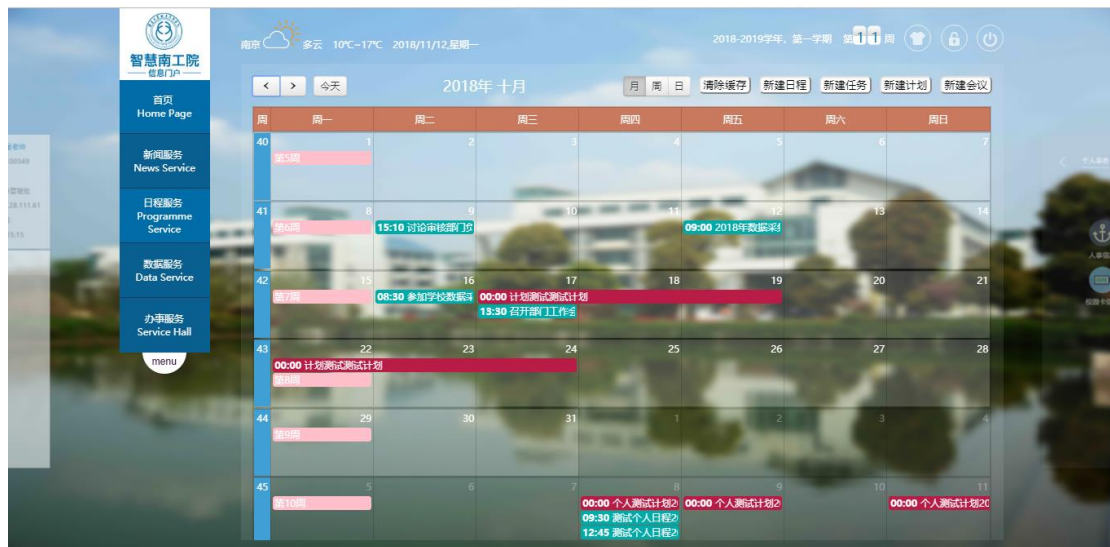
智慧南工院
—— 信息门户 ——

首页
Home Page

新闻服务
News Service

日程服务
Programme Service

数据服务
Data Service

办事服务
Service Hall

menu

南京 多云 10℃~17℃ 2018/11/12,星期一

2018-2019学年, 第一学期 第11周

< > 今天

2018年 十月

月 周 日 清除缓存 新建日程 新建任务 新建计划 新建会议

| 周 | 周一 | 周二 | 周三 | 周四 | 周五 | 周六 | 周日 |
|---|---|---|---|---|---|---|---|
| 40 | 1 第5周 | 2 | 3 | 4 | 5 | 6 | 7 |
| 41 | 8 第6周 | 9 15:10 讨论审核部门均 | 10 | 11 | 12 09:00 2018年数据采 | 13 | 14 |
| 42 | 15 第7周 | 16 08:30 参加学校数据 | 17 00:00 计划测试测试计划 13:30 召开部门工作 | 18 | 19 | 20 | 21 |
| 43 | 22 00:00 计划测试测试计划 第8周 | 23 | 24 | 25 | 26 | 27 | 28 |
| 44 | 29 第9周 | 30 | 31 | 1 | 2 | 3 | 4 |
| 45 | 5 第10周 | 6 | 7 | 8 00:00 个人测试计划2 09:30 测试个人日程2 12:45 测试个人日程2 | 9 00:00 个人测试计划2 | 10 | 11 00:00 个人测试计划20 |